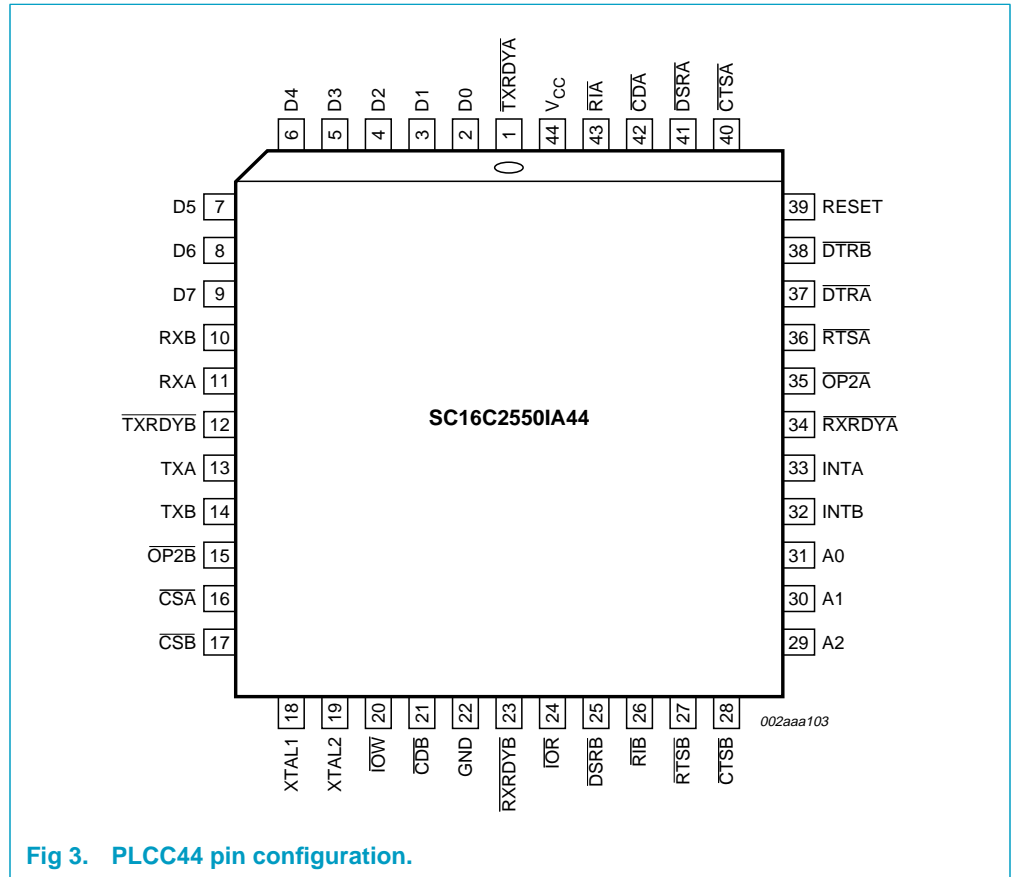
D4 6
D3 5
D2 4
D1 3
D0 2
$\overline{TXRDYA}$ 1
$V_{CC}$ 44
$\overline{RIA}$ 43
$\overline{CDA}$ 42
$\overline{DSRA}$ 41
$\overline{CTSA}$ 40

D5 7
D6 8
D7 9
RXB 10
RXA 11
$\overline{TXRDYB}$ 12
TXA 13
TXB 14
$\overline{OP2B}$ 15
$\overline{CSA}$ 16
$\overline{CSB}$ 17

SC16C2550IA44

39 RESET
38 $\overline{DTRB}$
37 $\overline{DTRA}$
36 $\overline{RTSA}$
35 $\overline{OP2A}$
34 $\overline{RXRDYA}$
33 INTA
32 INTB
31 A0
30 A1
29 A2

18 XTAL1
19 XTAL2
20 $\overline{IOW}$
21 $\overline{CDB}$
22 GND
23 $\overline{RXRDYB}$
24 $\overline{IOR}$
25 $\overline{DSRB}$
26 $\overline{RIB}$
27 $\overline{RTSB}$
28 $\overline{CTSB}$

002aaa103

Fig 3. PLCC44 pin configuration.